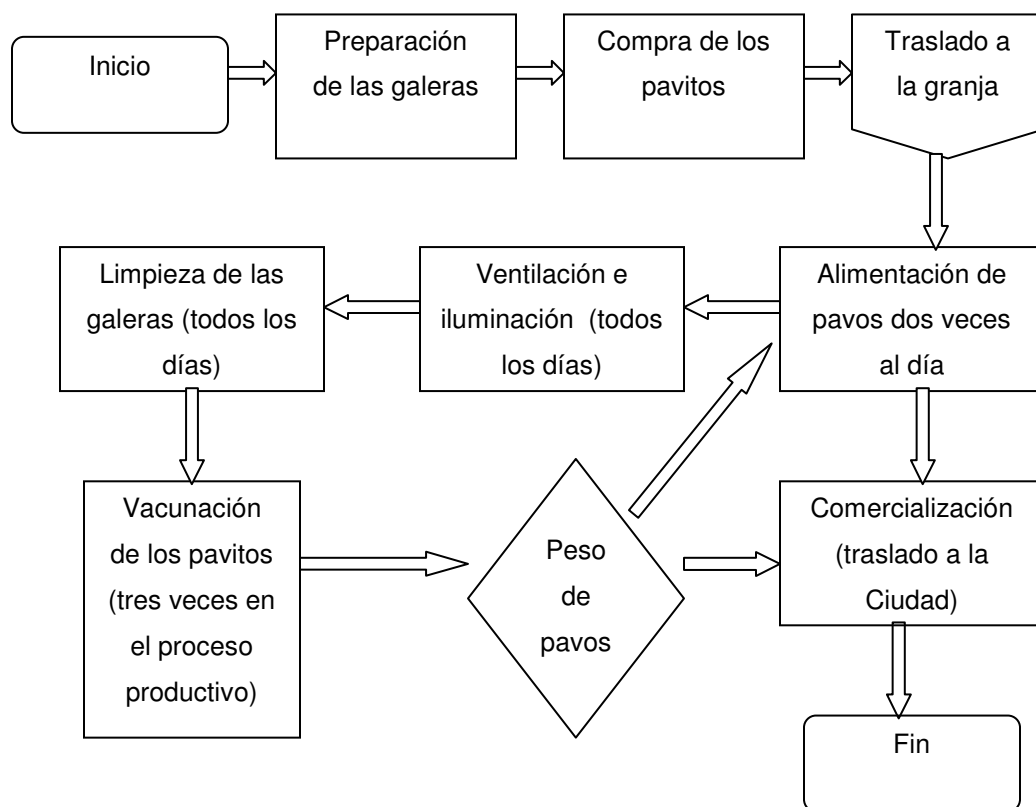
Inicio

Preparación de las galeras

Compra de los pavitos

Traslado a la granja

Alimentación de pavos dos veces al día

Ventilación e iluminación (todos los días)

Limpieza de las galeras (todos los días)

Vacunación de los pavitos (tres veces en el proceso productivo)

Peso de pavos

Comercialización (traslado a la Ciudad)

Fin